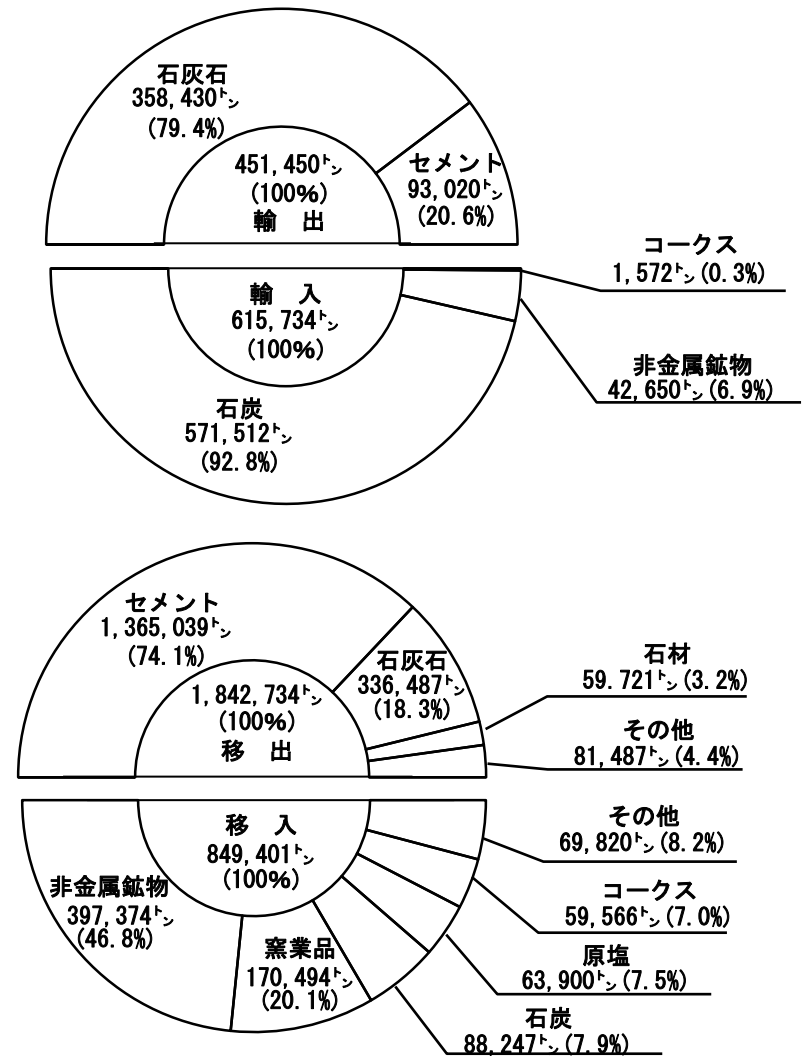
石灰石
358,430ｔｎ
(79.4%)

451,450ｔｎ
(100%)
輸　出

セメント
93,020ｔｎ
(20.6%)

コークス
1,572ｔｎ(0.3%)

輸　入
615,734ｔｎ
(100%)

非金属鉱物
42,650ｔｎ(6.9%)

石炭
571,512ｔｎ
(92.8%)

セメント
1,365,039ｔｎ
(74.1%)

石灰石
336,487ｔｎ
(18.3%)

1,842,734ｔｎ
(100%)
移　出

石材
59.721ｔｎ(3.2%)

その他
81,487ｔｎ(4.4%)

移　入
849,401ｔｎ
(100%)

その他
69,820ｔｎ(8.2%)

非金属鉱物
397,374ｔｎ
(46.8%)

コークス
59,566ｔｎ(7.0%)

窯業品
170,494ｔｎ
(20.1%)

原塩
63,900ｔｎ(7.5%)

石炭
88,247ｔｎ(7.9%)